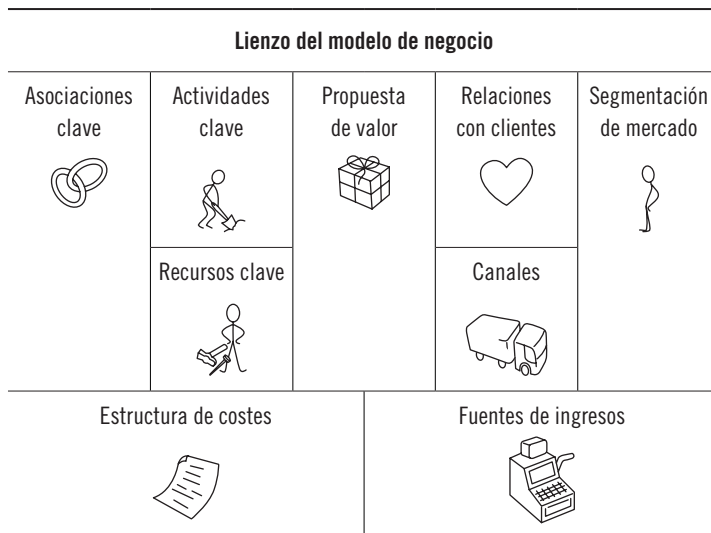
Lienzo del modelo de negocio

Asociaciones clave

Actividades clave

Recursos clave

Propuesta de valor

Relaciones con clientes

Canales

Segmentación de mercado

Estructura de costes

Fuentes de ingresos